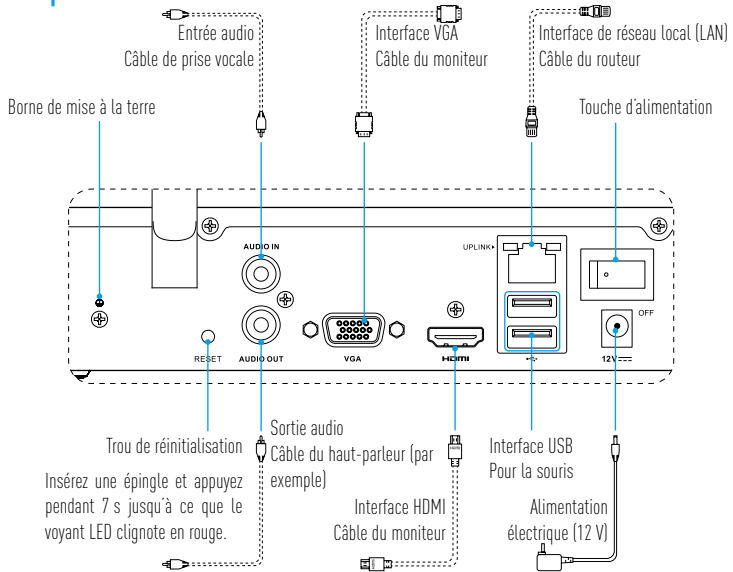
Entrée audio
Câble de prise vocale

Interface VGA
Câble du moniteur

Interface de réseau local (LAN)
Câble du routeur

Borne de mise à la terre

Touche d'alimentation

AUDIO IN

UPLINK

AUDIO OUT

RESET

VGA

HDMI

OFF

12 V

Sortie audio
Câble du haut-parleur (par exemple)

Trou de réinitialisation

Insérez une épingle et appuyez pendant 7 s jusqu'à ce que le voyant LED clignote en rouge.

Interface USB
Pour la souris

Interface HDMI
Câble du moniteur

Alimentation électrique (12 V)